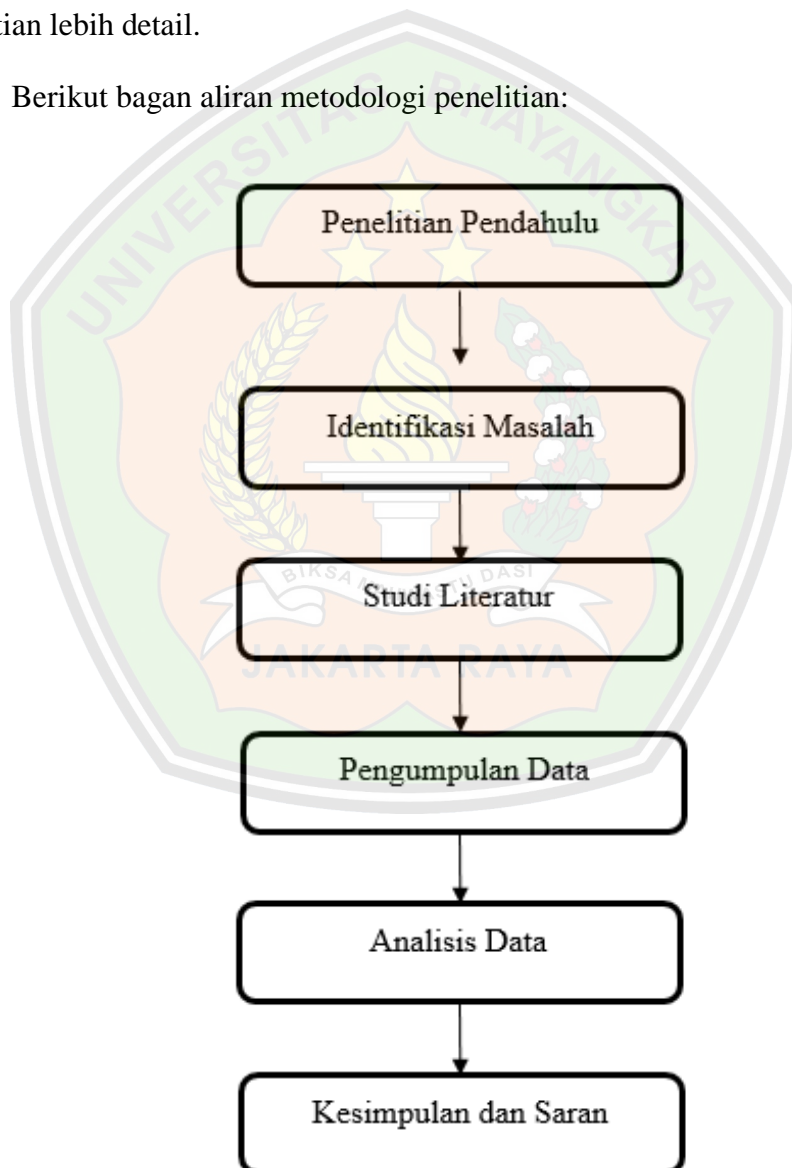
tian lebih detail.

Berikut bagan aliran metodologi penelitian:

UNIVERSITAS BHAYANGKARA

Penelitian Pendahulu

Identifikasi Masalah

BIKSA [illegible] DASI

Studi Literatur

JAKARTA RAYA

Pengumpulan Data

Analisis Data

Kesimpulan dan Saran